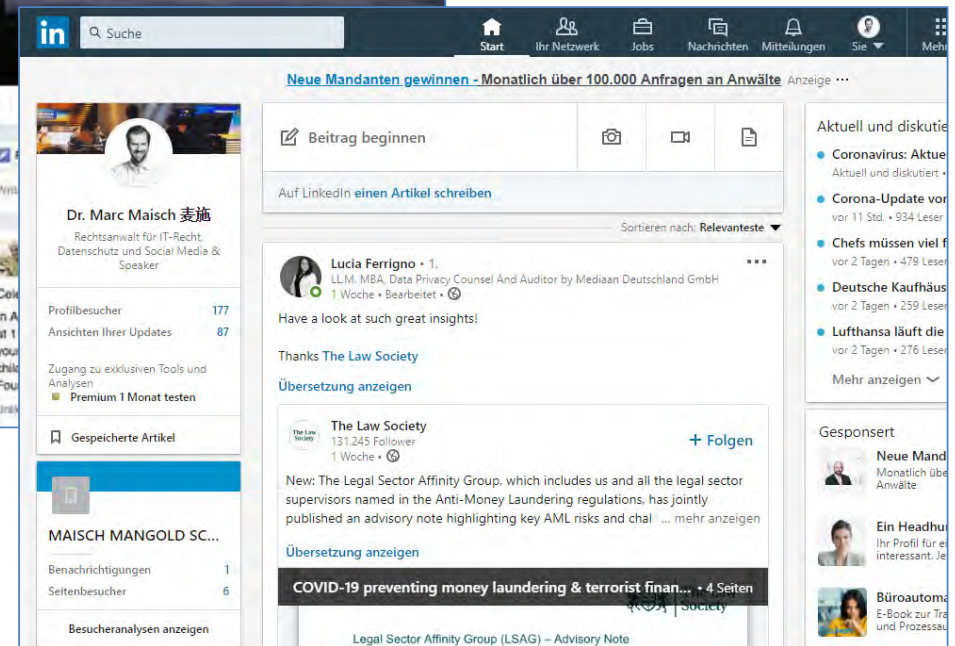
in Suche

Start
Ihr Netzwerk
Jobs
Nachrichten
Mitteilungen
Sie
Mehr

Neue Mandanten gewinnen - Monatlich über 100.000 Anfragen an Anwälte Anzeige ···

Dr. Marc Maisch 麦施
Rechtsanwalt für IT-Recht, Datenschutz und Social Media & Speaker

Profilbesucher 177
Ansichten Ihrer Updates 87

Zugang zu exklusiven Tools und Analysen
Premium 1 Monat testen

Gespeicherte Artikel

MAISCH MANGOLD SC...
Benachrichtigungen 1
Seitenbesucher 6
Besucheranalysen anzeigen

Beitrag beginnen

Auf LinkedIn einen Artikel schreiben

Sortieren nach: Relevanteste

Lucia Ferrigno • 1.
LL.M. MBA, Data Privacy Counsel And Auditor by Mediaan Deutschland GmbH
1 Woche • Bearbeitet •

Have a look at such great insights!

Thanks The Law Society

Übersetzung anzeigen

The Law Society
131.245 Follower
1 Woche •
+ Folgen

New: The Legal Sector Affinity Group, which includes us and all the legal sector supervisors named in the Anti-Money Laundering regulations, has jointly published an advisory note highlighting key AML risks and chal ... mehr anzeigen

Übersetzung anzeigen

COVID-19 preventing money laundering & terrorist finan... • 4 Seiten

Legal Sector Affinity Group (LSAG) – Advisory Note

Aktuell und diskuti
Coronavirus: Aktue
Aktuell und diskutiert •
Corona-Update vo
vor 11 Std. • 934 Leser
Chefs müssen viel f
vor 2 Tagen • 479 Leser
Deutsche Kaufhäus
vor 2 Tagen • 259 Leser
Lufthansa läuft die
vor 2 Tagen • 276 Leser
Mehr anzeigen

Gesponsert
Neue Mand
Monatlich übe
Anwälte
Ein Headhu
Ihr Profil für e
interessant. Je
Büroautoma
E-Book zur Tra
und Prozessau